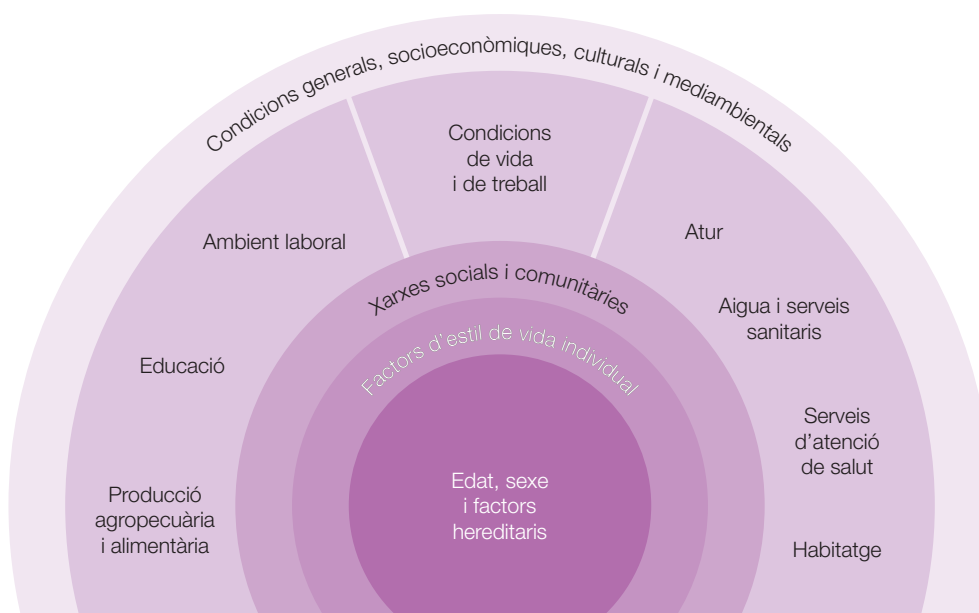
Condicions generals, socioeconòmiques, culturals i mediambientals

Condicions de vida i de treball

Ambient laboral

Educació

Producció agropecuària i alimentària

Atur

Aigua i serveis sanitaris

Serveis d'atenció de salut

Habitatge

Xarxes socials i comunitàries

Factors d'estil de vida individual

Edat, sexe i factors hereditaris